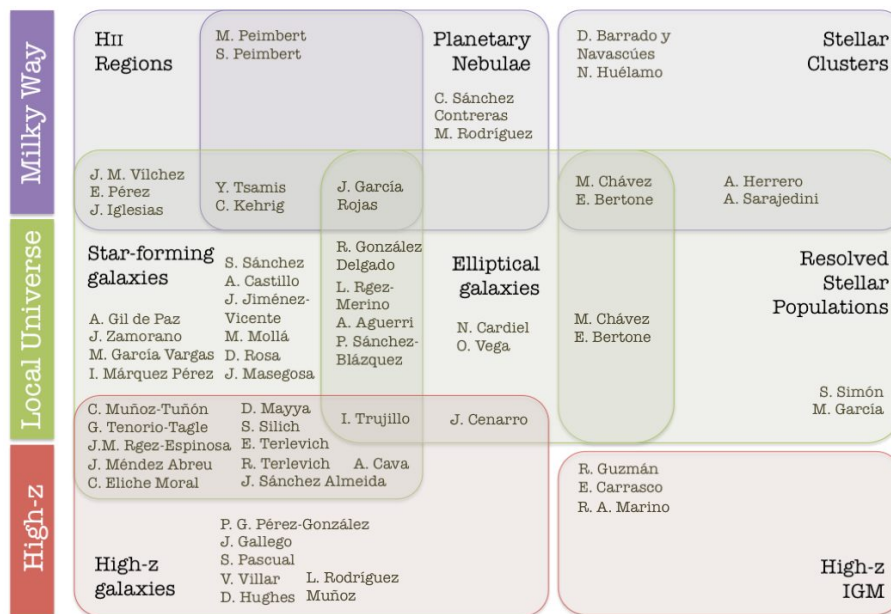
Milky Way

Local Universe

High-z

HII Regions

M. Peimbert
S. Peimbert

Planetary Nebulae

C. Sánchez Contreras
M. Rodríguez

D. Barrado y Navascués
N. Huélamo

Stellar Clusters

J. M. Vilchez
E. Pérez
J. Iglesias

Y. Tsamis
C. Kehrig

J. García Rojas

M. Chávez
E. Bertone

A. Herrero
A. Sarajedini

Star-forming galaxies

S. Sánchez
A. Castillo
J. Jiménez-Vicente
M. Mollá
D. Rosa
J. Masegosa

A. Gil de Paz
J. Zamorano
M. García Vargas
I. Márquez Pérez

R. González Delgado
L. Rgez-Merino
A. Aguerri
P. Sánchez-Blázquez

Elliptical galaxies

N. Cardiel
O. Vega

M. Chávez
E. Bertone

Resolved Stellar Populations

S. Simón
M. García

C. Muñoz-Tuñón
G. Tenorio-Tagle
J.M. Rgez-Espinosa
J. Méndez Abreu
C. Eliche Moral

D. Mayya
S. Silich
E. Terlevich
R. Terlevich
J. Sánchez Almeida

A. Cava

I. Trujillo

J. Cenarro

R. Guzmán
E. Carrasco
R. A. Marino

P. G. Pérez-González
J. Gallego
S. Pascual
V. Villar
D. Hughes

L. Rodríguez Muñoz

High-z galaxies

High-z IGM